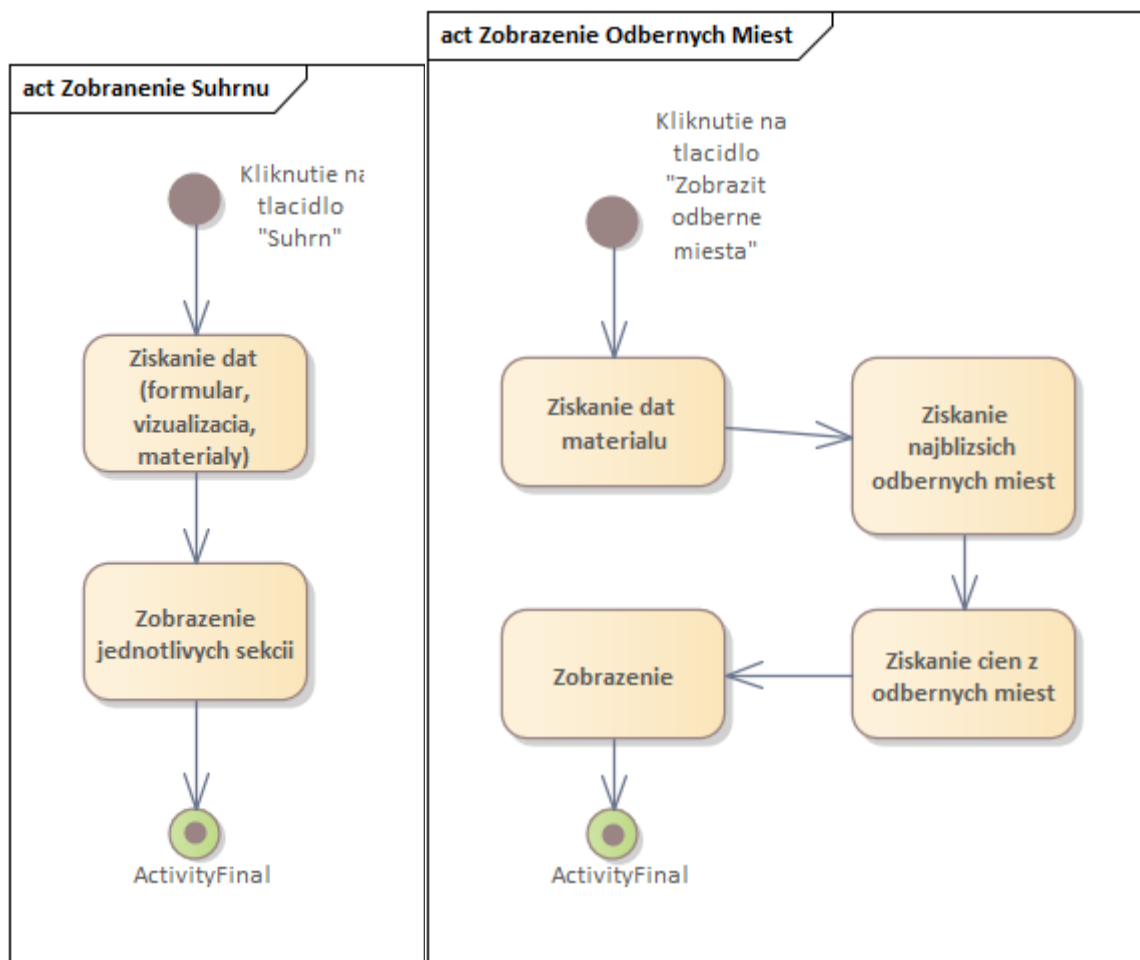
act Zobranenie Suhrnu

Kliknutie na tlacidlo "Suhrn"

Ziskanie dat (formular, vizualizacia, materialy)

Zobrazenie jednotlivych sekcii

ActivityFinal

act Zobrazenie Odbernych Miest

Kliknutie na tlacidlo "Zobrazit odberne miesta"

Ziskanie dat materialu

Ziskanie najblizsich odbernych miest

Ziskanie cien z odbernych miest

Zobrazenie

ActivityFinal